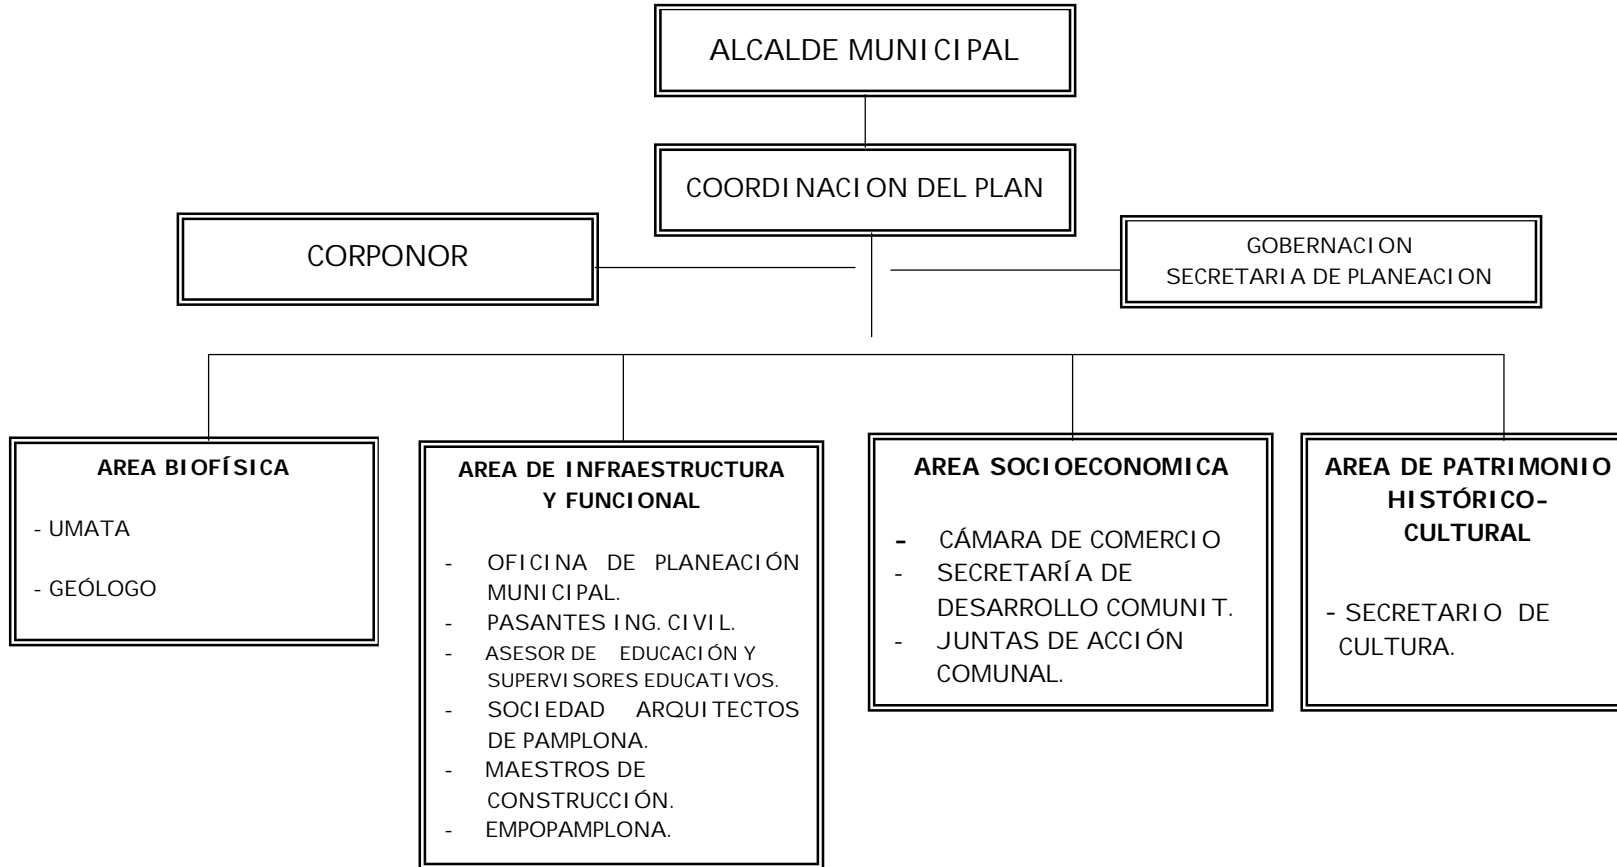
ALCALDE MUNICIPAL

COORDINACION DEL PLAN

CORPONOR

GOBERNACION
SECRETARIA DE PLANEACION

AREA BIOFÍSICA

- UMATA

- GEÓLOGO

AREA DE INFRAESTRUCTURA Y FUNCIONAL

- OFICINA DE PLANEACIÓN MUNICIPAL.
- PASANTES ING. CIVIL.
- ASESOR DE EDUCACIÓN Y SUPERVISORES EDUCATIVOS.
- SOCIEDAD ARQUITECTOS DE PAMPLONA.
- MAESTROS DE CONSTRUCCIÓN.
- EMPOPAMPLONA.

AREA SOCIOECONOMICA

- CÁMARA DE COMERCIO
- SECRETARÍA DE DESARROLLO COMUNIT.
- JUNTAS DE ACCIÓN COMUNAL.

AREA DE PATRIMONIO HISTÓRICO-CULTURAL

- SECRETARIO DE CULTURA.